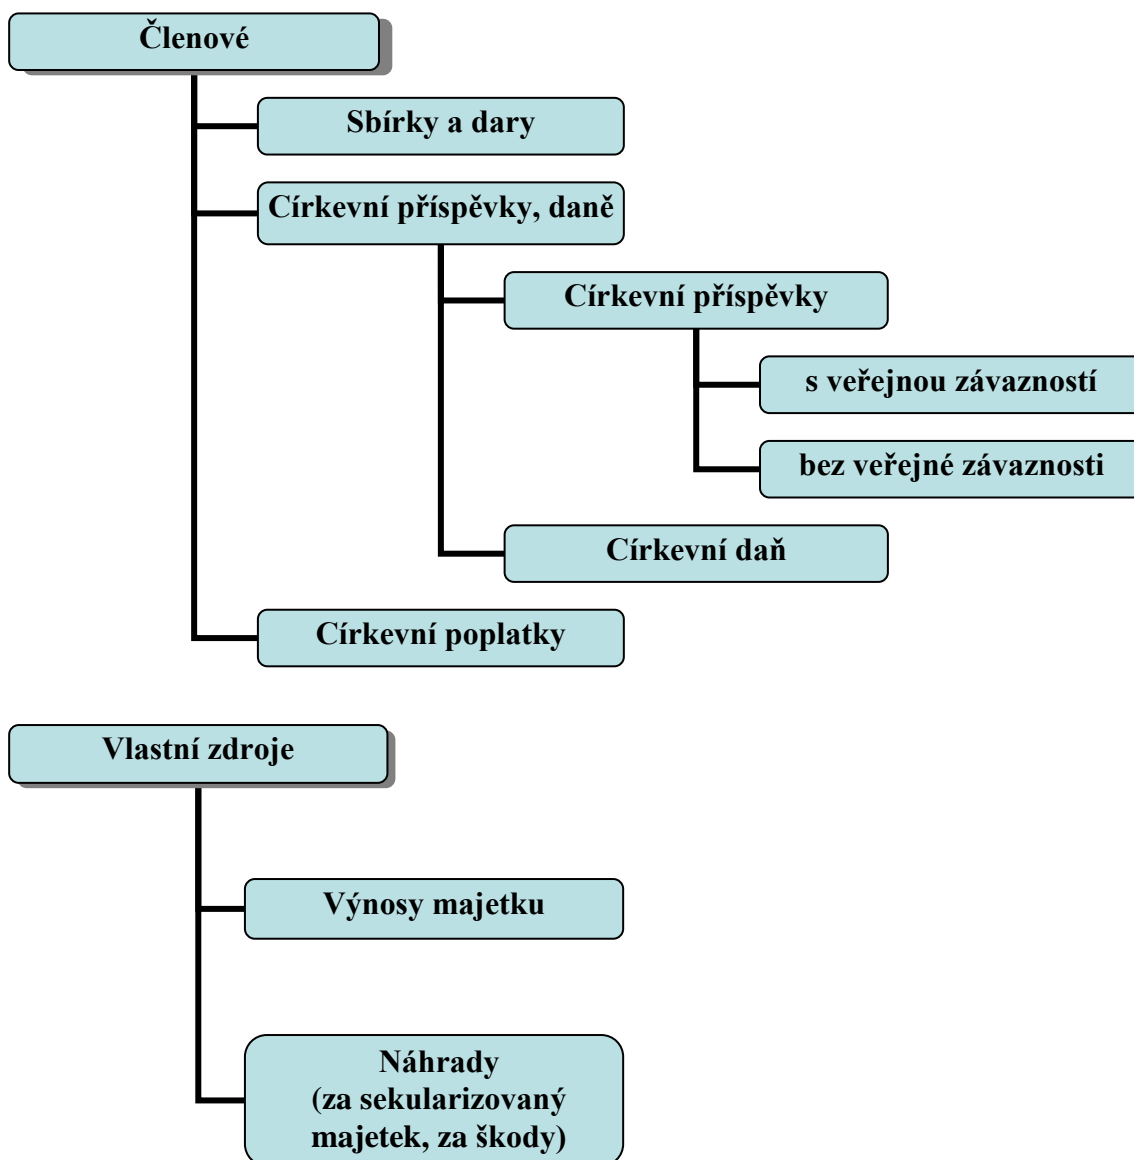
Členové

Sbírky a dary

Církevní příspěvky, daně

Církevní příspěvky

s veřejnou závazností

bez veřejné závaznosti

Církevní daň

Církevní poplatky

Vlastní zdroje

Výnosy majetku

Náhrady
(za sekularizovaný majetek, za škody)